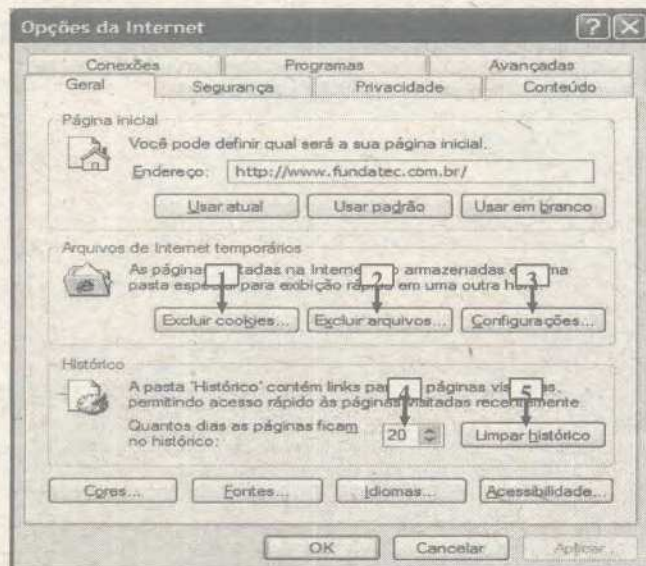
Opções da Internet

Conexões | Programas | Avançadas
Geral | Segurança | Privacidade | Conteúdo

Página inicial
Você pode definir qual será a sua página inicial.
Endereço: http://www.fundatec.com.br/
Usar atual | Usar padrão | Usar em branco

Arquivos de Internet temporários
As página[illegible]tadas na Interne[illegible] armazenadas e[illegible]ma pasta espe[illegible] para exibição ráp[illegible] em uma outra h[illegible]
1 2 3
Excluir cookies... | Excluir arquivos... | Configurações...

Histórico
A pasta 'Histórico' contém links pa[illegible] páginas vis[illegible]s, permitindo acesso rápido às páginas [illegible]sitadas recen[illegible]mente
4 5
Quantos dias as páginas ficam no histórico: 20
Limpar histórico

Cores... | Fontes... | Idiomas... | Acessibilidade...

OK | Cancelar | Aplicar